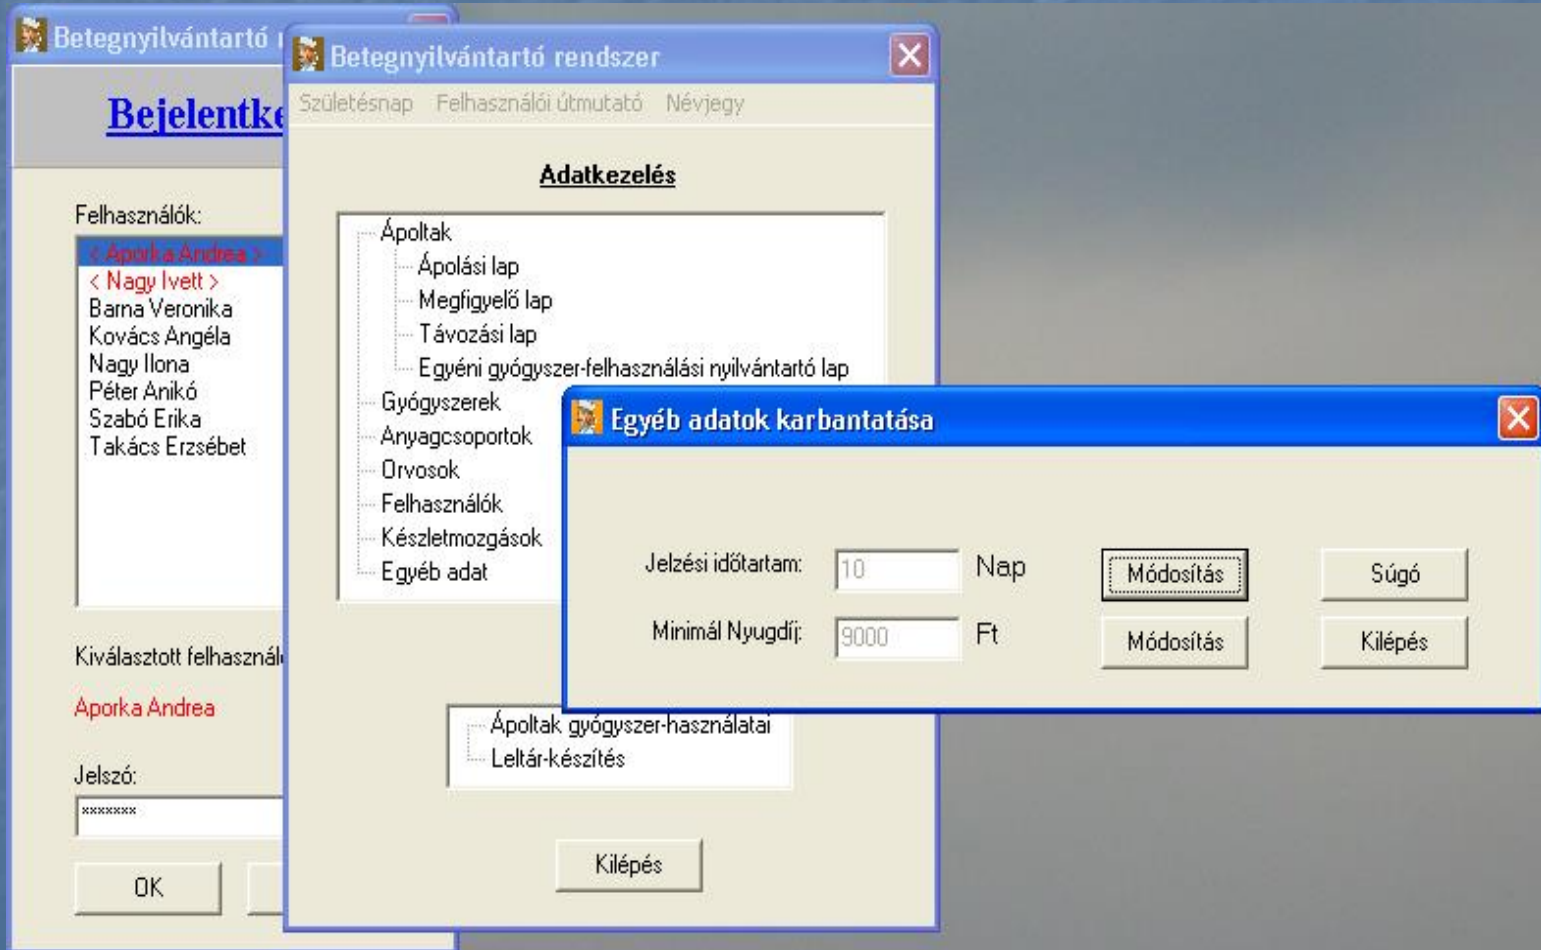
Betegnyilvántartó r

Bejelentke

Felhasználók:

< Aporka Andrea >
< Nagy Ivett >
Barna Veronika
Kovács Angéla
Nagy Ilona
Péter Anikó
Szabó Erika
Takács Erzsébet

Kiválasztott felhasznál

Aporka Andrea

Jelszó:

*******

OK

Betegnyilvántartó rendszer

Születésnap Felhasználói útmutató Névjegy

Adatkezelés

Ápoltak
Ápolási lap
Megfigyelő lap
Távozási lap
Egyéni gyógyszer-felhasználási nyilvántartó lap
Gyógyszerek
Anyagcsoportok
Orvosok
Felhasználók
Készletmozgások
Egyéb adat

Ápoltak gyógyszer-használatai
Leltár-készítés

Kilépés

Egyéb adatok karbantatása

Jelzési időtartam: 10 Nap Módosítás Súgó

Minimál Nyugdíj: 9000 Ft Módosítás Kilépés